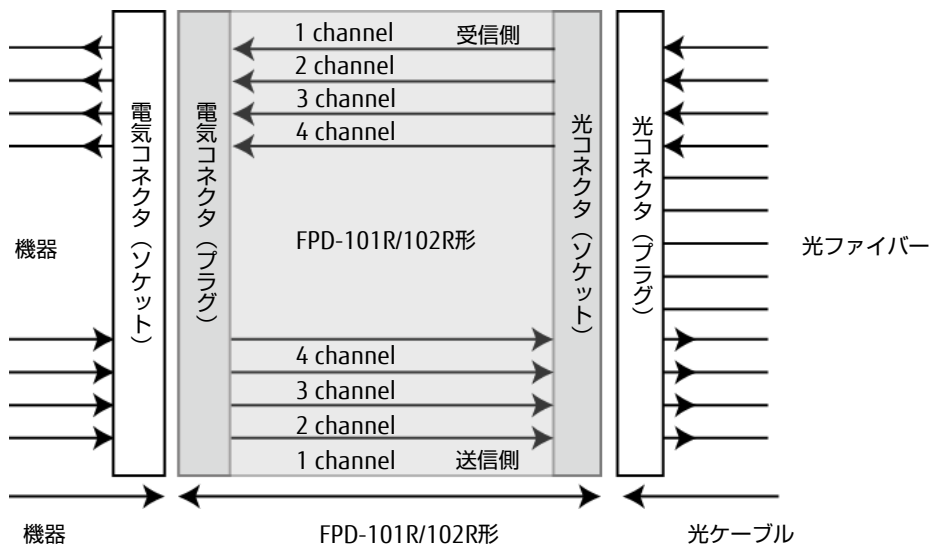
機器

電気コネクタ（ソケット）

電気コネクタ（プラグ）

1 channel 受信側
2 channel
3 channel
4 channel

FPD-101R/102R形

4 channel
3 channel
2 channel
1 channel 送信側

光コネクタ（ソケット）

光コネクタ（プラグ）

光ファイバー

機器

FPD-101R/102R形

光ケーブル